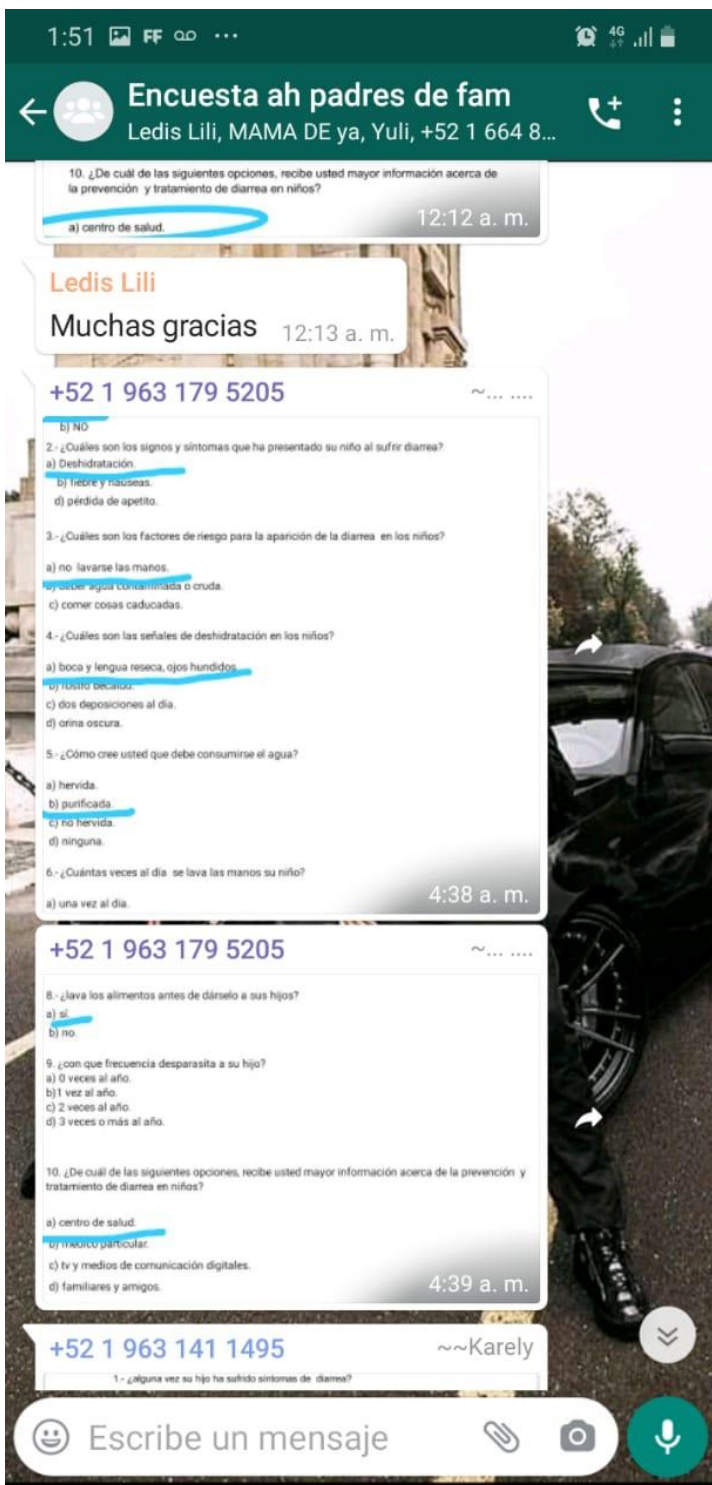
1:51 FF ...

4G

Encuesta ah padres de fam

Ledis Lili, MAMA DE ya, Yuli, +52 1 664 8...

10. ¿De cuál de las siguientes opciones, recibe usted mayor información acerca de la prevención y tratamiento de diarrea en niños?

a) centro de salud.

12:12 a. m.

Ledis Lili

Muchas gracias 12:13 a. m.

+52 1 963 179 5205 ~... ....

b) NO

2.- ¿Cuáles son los signos y síntomas que ha presentado su niño al sufrir diarrea?

a) Deshidratación.

b) fiebre y nauseas.

d) pérdida de apetito.

3.- ¿Cuáles son los factores de riesgo para la aparición de la diarrea en los niños?

a) no lavarse las manos.

b) beber agua contaminada o cruda.

c) comer cosas caducadas.

4.- ¿Cuáles son las señales de deshidratación en los niños?

a) boca y lengua reseca, ojos hundidos.

b) rostro decaído.

c) dos deposiciones al día.

d) orina oscura.

5.- ¿Cómo cree usted que debe consumirse el agua?

a) hervida.

b) purificada.

c) no hervida.

d) ninguna.

6.- ¿Cuántas veces al día se lava las manos su niño?

a) una vez al día.

4:38 a. m.

+52 1 963 179 5205 ~... ....

8.- ¿lava los alimentos antes de dárselo a sus hijos?

a) sí.

b) no.

9. ¿con que frecuencia desparasita a su hijo?

a) 0 veces al año.

b)1 vez al año.

c) 2 veces al año.

d) 3 veces o más al año.

10. ¿De cuál de las siguientes opciones, recibe usted mayor información acerca de la prevención y tratamiento de diarrea en niños?

a) centro de salud.

b) medico particular.

c) tv y medios de comunicación digitales.

d) familiares y amigos.

4:39 a. m.

+52 1 963 141 1495 ~~Karely

1.- ¿alguna vez su hijo ha sufrido síntomas de diarrea?

Escribe un mensaje